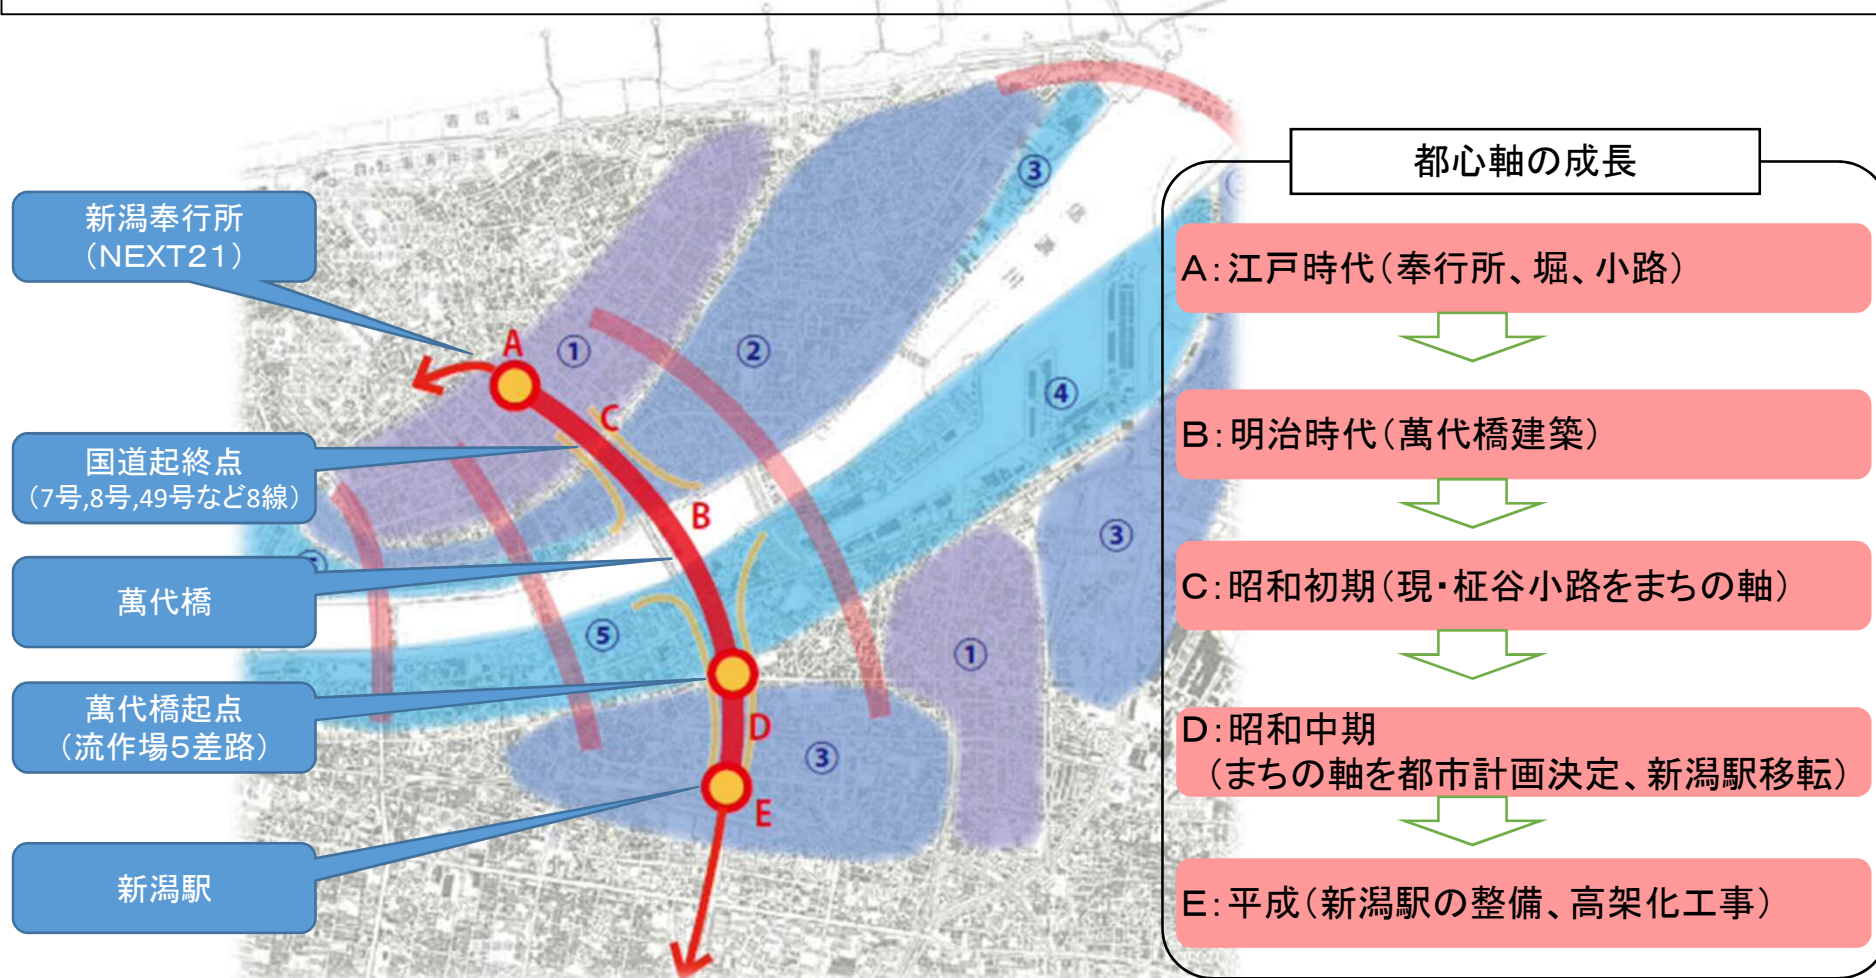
新潟奉行所
（NEXT21）

国道起終点
（7号,8号,49号など8線）

萬代橋

萬代橋起点
（流作場5差路）

新潟駅

A
B
C
D
E
①
②
③
③
④
③
⑤
①
③

都心軸の成長

A：江戸時代（奉行所、堀、小路）

B：明治時代（萬代橋建築）

C：昭和初期（現・柾谷小路をまちの軸）

D：昭和中期
（まちの軸を都市計画決定、新潟駅移転）

E：平成（新潟駅の整備、高架化工事）